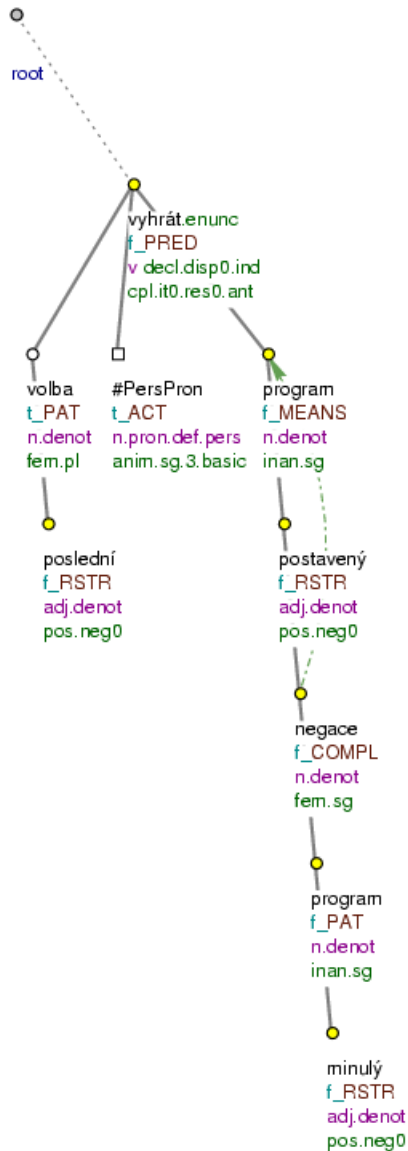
root

vyhrát.enunc
f_PRED
v decl.disp0.ind
cpl.it0.res0.ant

volba
t_PAT
n.denot
fem.pl

#PersPron
t_ACT
n.pron.def.pers
anim.sg.3.basic

program
f_MEANS
n.denot
inan.sg

poslední
f_RSTR
adj.denot
pos.neg0

postavený
f_RSTR
adj.denot
pos.neg0

negace
f_COMPL
n.denot
fem.sg

program
f_PAT
n.denot
inan.sg

minulý
f_RSTR
adj.denot
pos.neg0